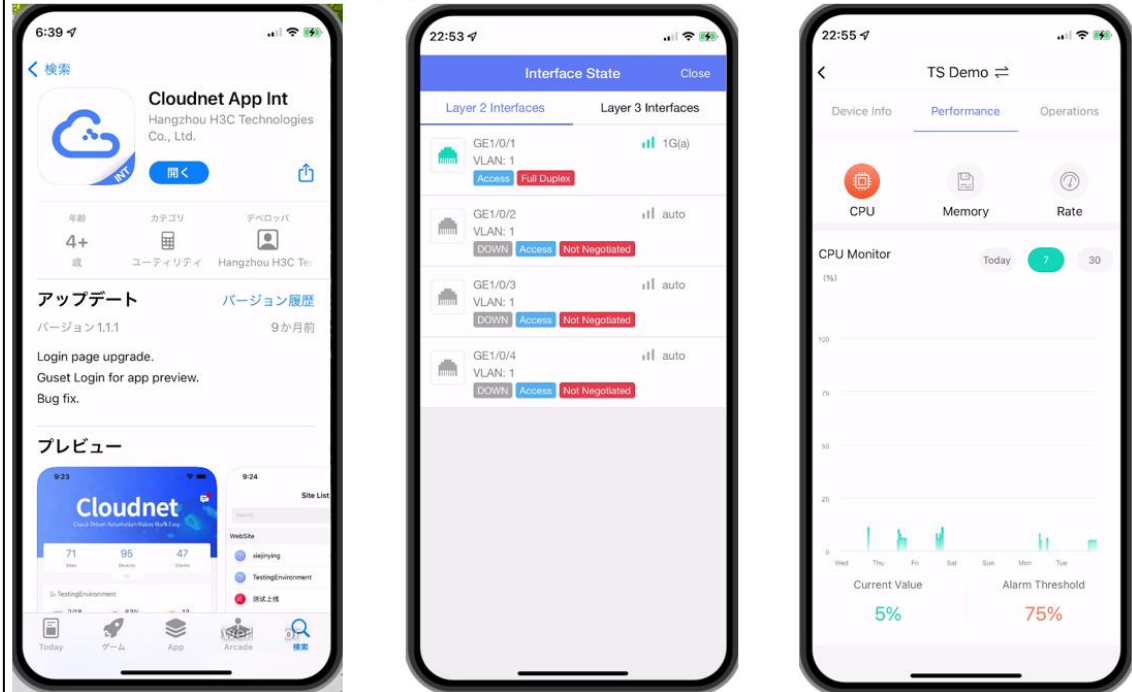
6:39

検索

Cloudnet App Int
Hangzhou H3C Technologies Co., Ltd.

開く

年齢
4+
歳

カテゴリ
ユーティリティ

デベロッパ
Hangzhou H3C Te

アップデート
バージョン履歴
バージョン1.1.1
9か月前

Login page upgrade.
Guset Login for app preview.
Bug fix.

プレビュー

9:23
Cloudnet
Cloud Driven Automation Makes Work Easy
71
95
47
TestingEnvironment

9:24
Site List
Search
WebSite
xiejinying
TestingEnvironment
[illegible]

Today
ゲーム
App
Arcade
検索

22:53

Interface State
Close

Layer 2 Interfaces
Layer 3 Interfaces

GE1/0/1
VLAN: 1
Access
Full Duplex
1G(a)

GE1/0/2
VLAN: 1
DOWN
Access
Not Negotiated
auto

GE1/0/3
VLAN: 1
DOWN
Access
Not Negotiated
auto

GE1/0/4
VLAN: 1
DOWN
Access
Not Negotiated
auto

22:55

TS Demo

Device Info
Performance
Operations

CPU
Memory
Rate

CPU Monitor
Today
7
30

(%)
100
75
50
25
0
Wed
Thu
Fri
Sat
Sun
Mon
Tue

Current Value
5%
Alarm Threshold
75%